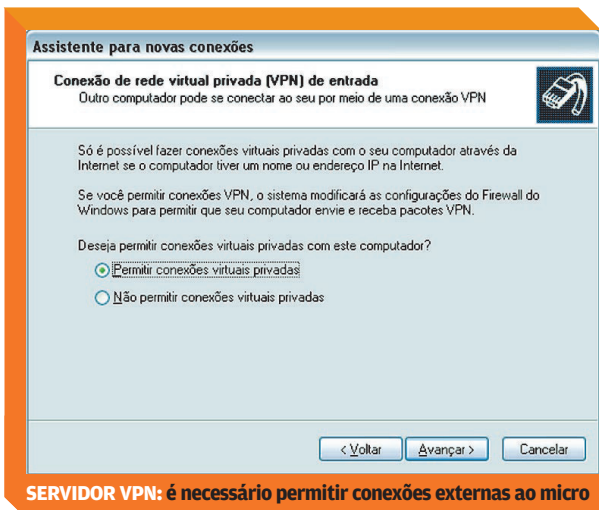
Assistente para novas conexões

Conexão de rede virtual privada (VPN) de entrada
Outro computador pode se conectar ao seu por meio de uma conexão VPN

Só é possível fazer conexões virtuais privadas com o seu computador através da Internet se o computador tiver um nome ou endereço IP na Internet.

Se você permitir conexões VPN, o sistema modificará as configurações do Firewall do Windows para permitir que seu computador envie e receba pacotes VPN.

Deseja permitir conexões virtuais privadas com este computador?

Permitir conexões virtuais privadas

Não permitir conexões virtuais privadas

< Voltar | Avançar > | Cancelar

SERVIDOR VPN: é necessário permitir conexões externas ao micro